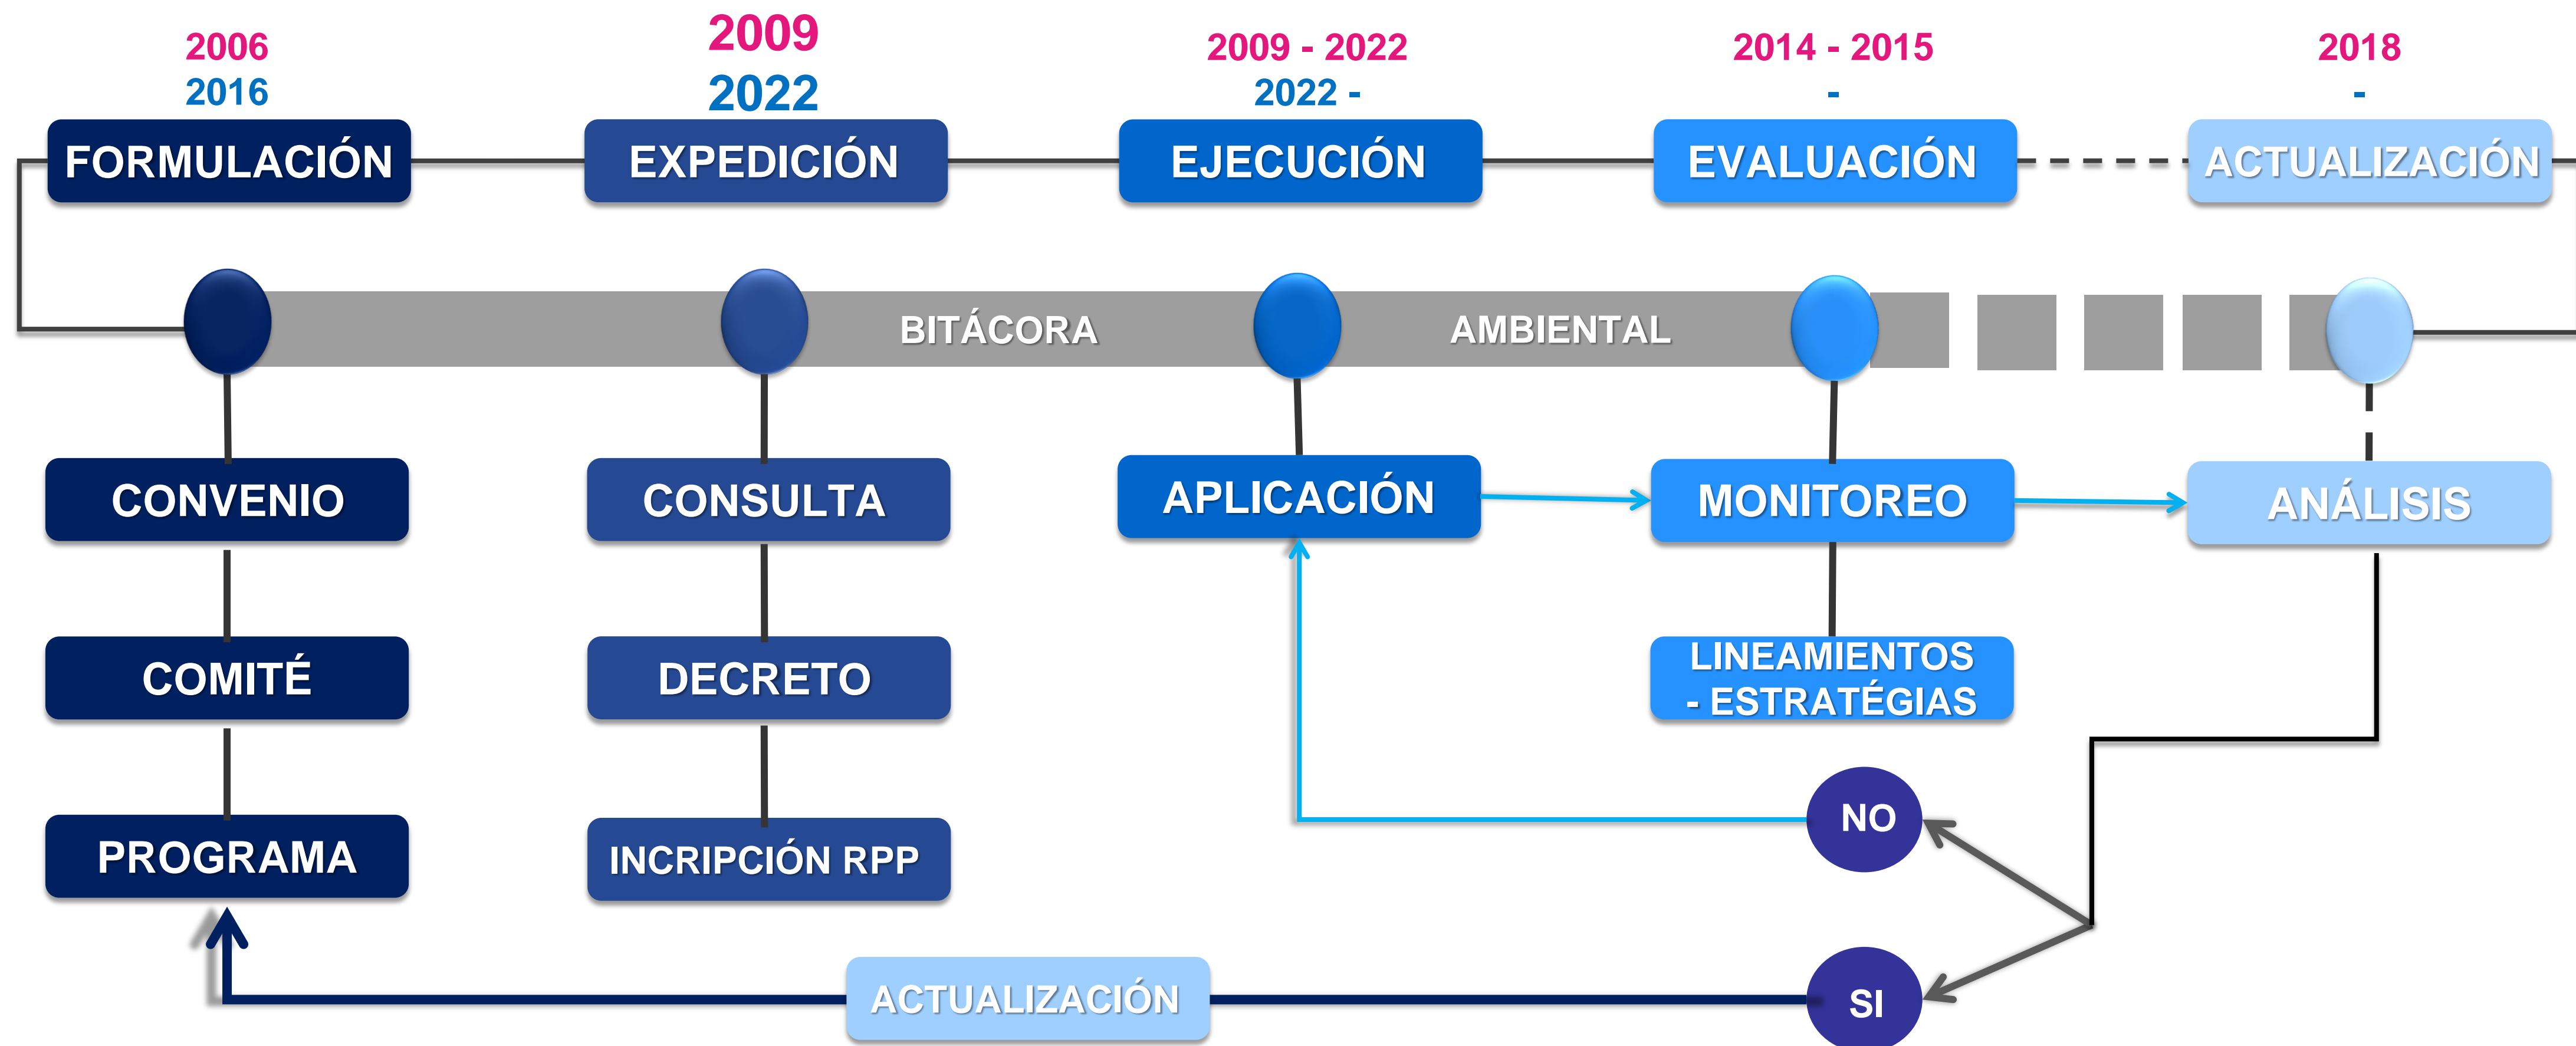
2006
2016

2009
2022

2009 - 2022
2022 -

2014 - 2015
-

2018
-

FORMULACIÓN

EXPEDICIÓN

EJECUCIÓN

EVALUACIÓN

ACTUALIZACIÓN

BITÁCORA AMBIENTAL

CONVENIO

COMITÉ

PROGRAMA

CONSULTA

DECRETO

INCRIPCIÓN RPP

APLICACIÓN

MONITOREO

LINEAMIENTOS - ESTRATÉGIAS

ANÁLISIS

NO

SI

ACTUALIZACIÓN